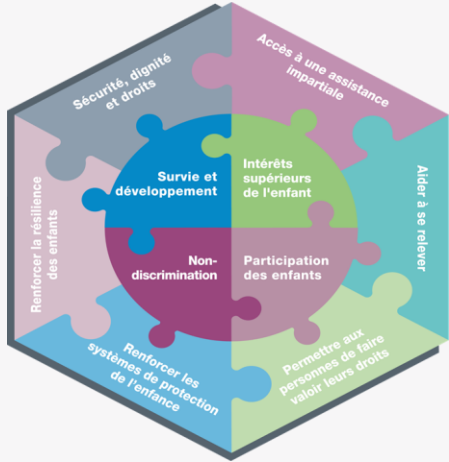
Sécurité, dignité et droits

Accès à une assistance impartiale

Aider à se relever

Permettre aux personnes de faire valoir leurs droits

Renforcer les systèmes de protection de l'enfance

Renforcer la résilience des enfants

Survie et développement

Intérêts supérieurs de l'enfant

Non-discrimination

Participation des enfants